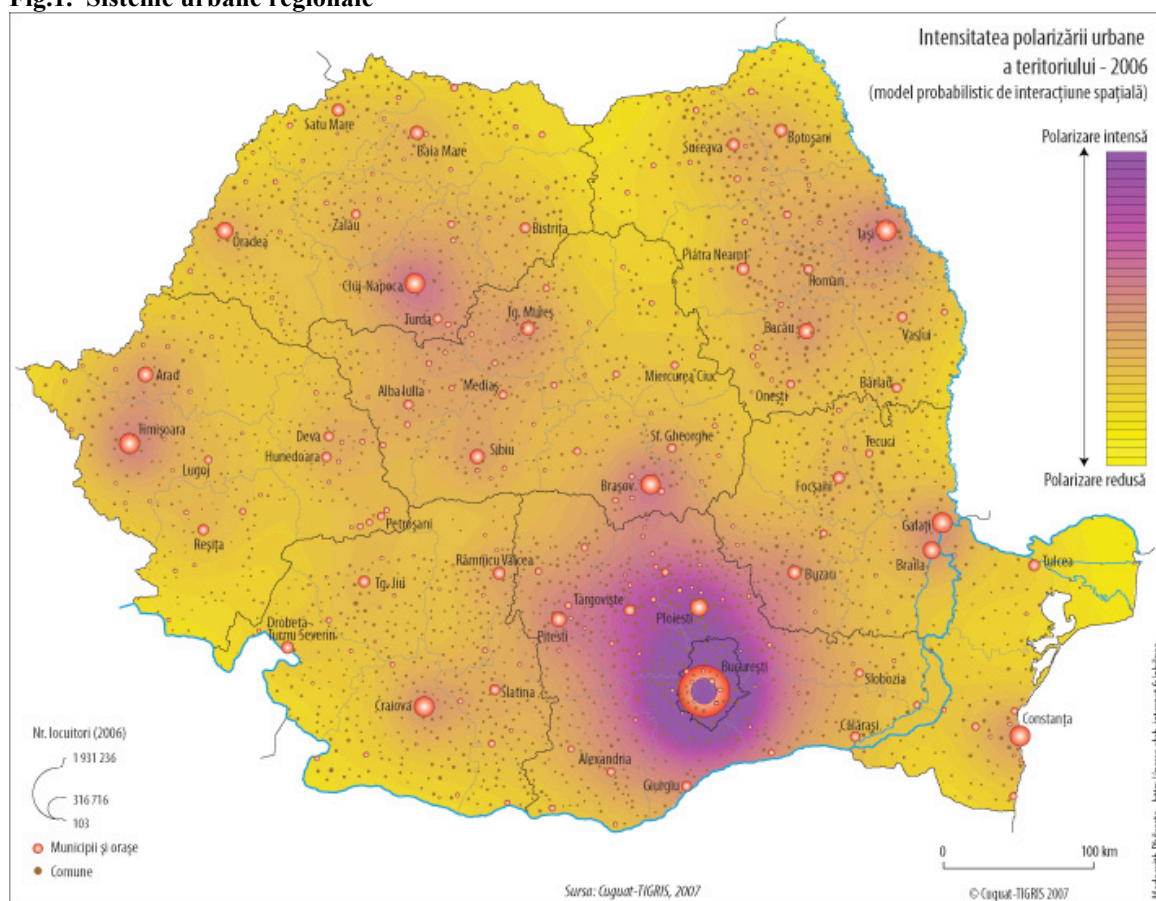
Fig.1. Sisteme urbane regionale

Intensitatea polarizării urbane a teritoriului - 2006
(model probabilistic de interacțiune spațială)

Polarizare intensă

Polarizare redusă

Satu Mare
Baia Mare
Suceava
Botoșani
Zalău
Bistrița
Oradea
Iași
Piatra Neamț
Roman
Cluj-Napoca
Turda
Tg. Mureș
Bacău
Vaslui
Arad
Alba Iulia
Mediaș
Miercurea Ciuc
Onești
Bârlad
Timișoara
Deva
Hunedoara
Sibiu
Sf. Gheorghe
Tecuci
Lugoj
Brașov
Focșani
Reșița
Petroșani
Galați
Brăila
Râmnicu Vâlcea
Tulcea
Tg. Jiu
Buzău
Târgoviște
Ploiești
Pitești
Drobeta-Turnu Severin
București
Slobozia
Slatina
Craiova
Călărași
Constanța
Alexandria
Giurgiu

Nr. locuitori (2006)
1 931 236
316 716
103
Municipii și orașe
Comune

0
100 km

Sursa: Cuguat-TIGRIS, 2007

© Cuguat-TIGRIS 2007

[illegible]